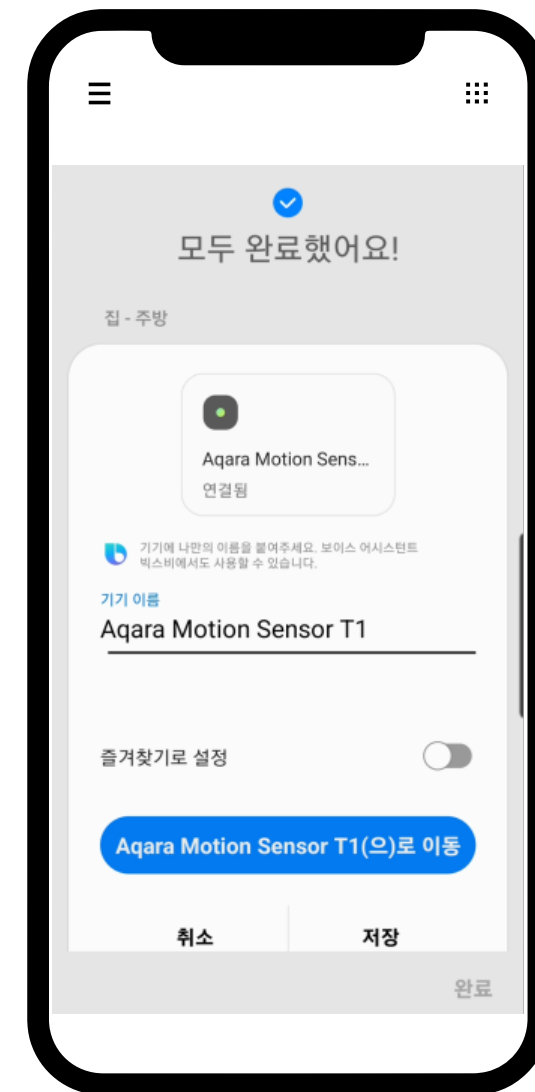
모두 완료했어요!

집 - 주방

Aqara Motion Sens...
연결됨

기기에 나만의 이름을 붙여주세요. 보이스 어시스턴트 빅스비에서도 사용할 수 있습니다.

기기 이름
Aqara Motion Sensor T1

즐겨찾기로 설정

Aqara Motion Sensor T1(으)로 이동

취소
저장

완료